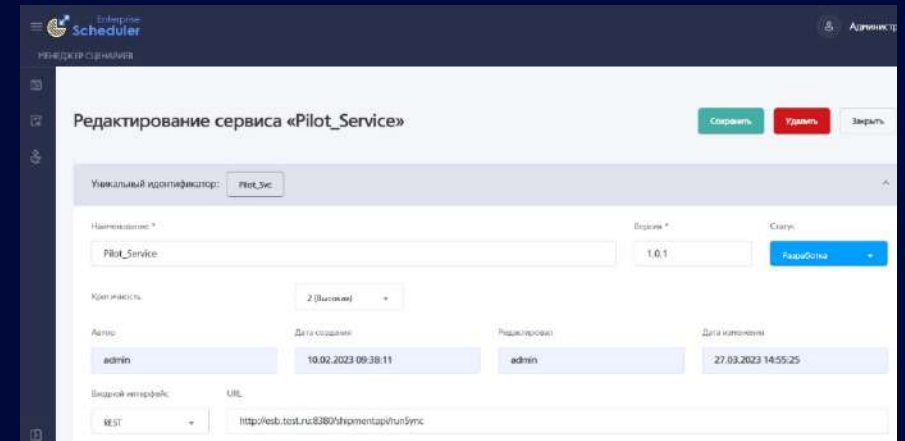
Enterprise
Scheduler

Администр

МЕНЕДЖЕР СЦЕНАРИЕВ

Редактирование сервиса «Pilot_Service»

Сохранить

Удалить

Закрыть

Уникальный идентификатор: Pilot_Svc

Наименование *

Pilot_Service

Версия *

1.0.1

Статус

Разработка

Критичность

2 (Высокая)

Автор

admin

Дата создания

10.02.2023 09:38:11

Редактировал

admin

Дата изменения

27.03.2023 14:55:25

Входной интерфейс

REST

URL

http://esb.test.ru:8380/shipmentapi/runSync